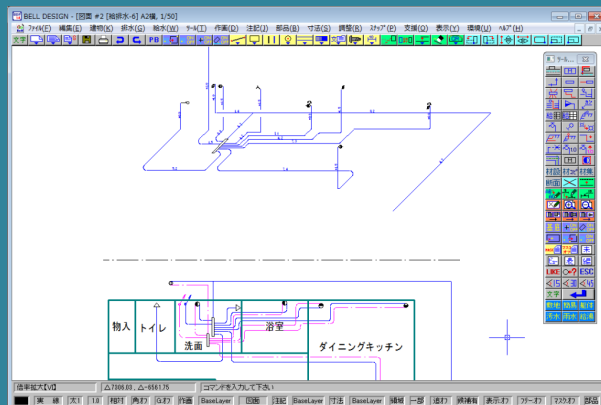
BELL DESIGN - [図面 #2 [給排水-6] A2横, 1/50]

ファイル(F) 編集(E) 建物(B) 排水(G) 給水(W) ツール(T) 作画(D) 注記(J) 部品(B) 寸法(S) 調整(R) ステップ(P) 支援(U) 表示(Y) 環境(H) ヘルプ(H)

文字 PB

ツール

給湯 消火 材質 材量 材属 所

ESC

UKE 文字

物入 トイレ 浴室 洗面 ダイニングキッチン

倍率拡大[V]

△7306.03, △-6561.75

コマンドを入力して下さい

実線 太1 1.8 相対 角ずれ 0ずれ 作画 BaseLayer 図面 注記 BaseLayer 寸法 BaseLayer 線幅 一部 通ずれ 線補有 表示ずれ フリーずれ マスクずれ 部品